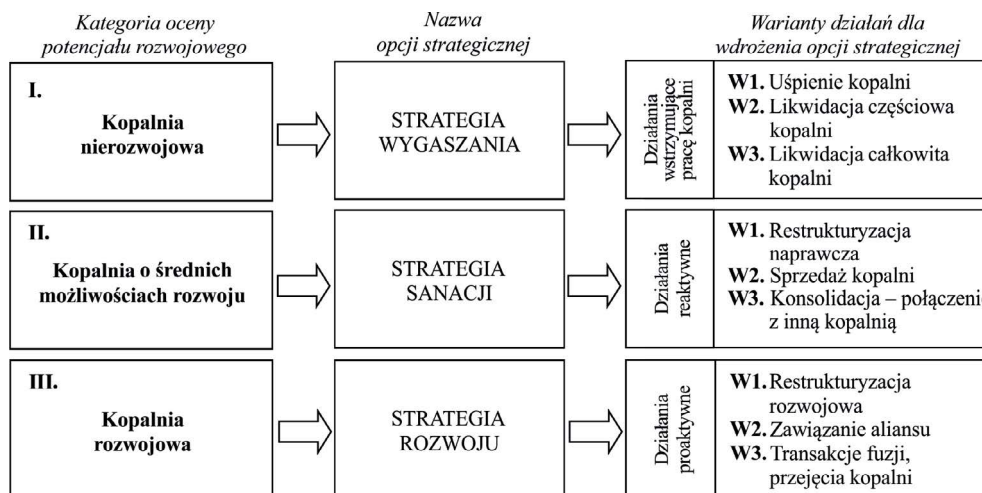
Kategoria oceny potencjału rozwojowego

Nazwa opcji strategicznej

Warianty działań dla wdrożenia opcji strategicznej

I.
Kopalnia nierozwojowa

STRATEGIA WYGASZANIA

Działania wstrzymujące pracę kopalni

W1. Uśpienie kopalni
W2. Likwidacja częściowa kopalni
W3. Likwidacja całkowita kopalni

II.
Kopalnia o średnich możliwościach rozwoju

STRATEGIA SANACJI

Działania reaktywne

W1. Restrukturyzacja naprawcza
W2. Sprzedaż kopalni
W3. Konsolidacja – połączeni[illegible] z inną kopalnią

III.
Kopalnia rozwojowa

STRATEGIA ROZWOJU

Działania proaktywne

W1. Restrukturyzacja rozwojowa
W2. Zawiązanie aliansu
W3. Transakcje fuzji, przejęcia kopalni